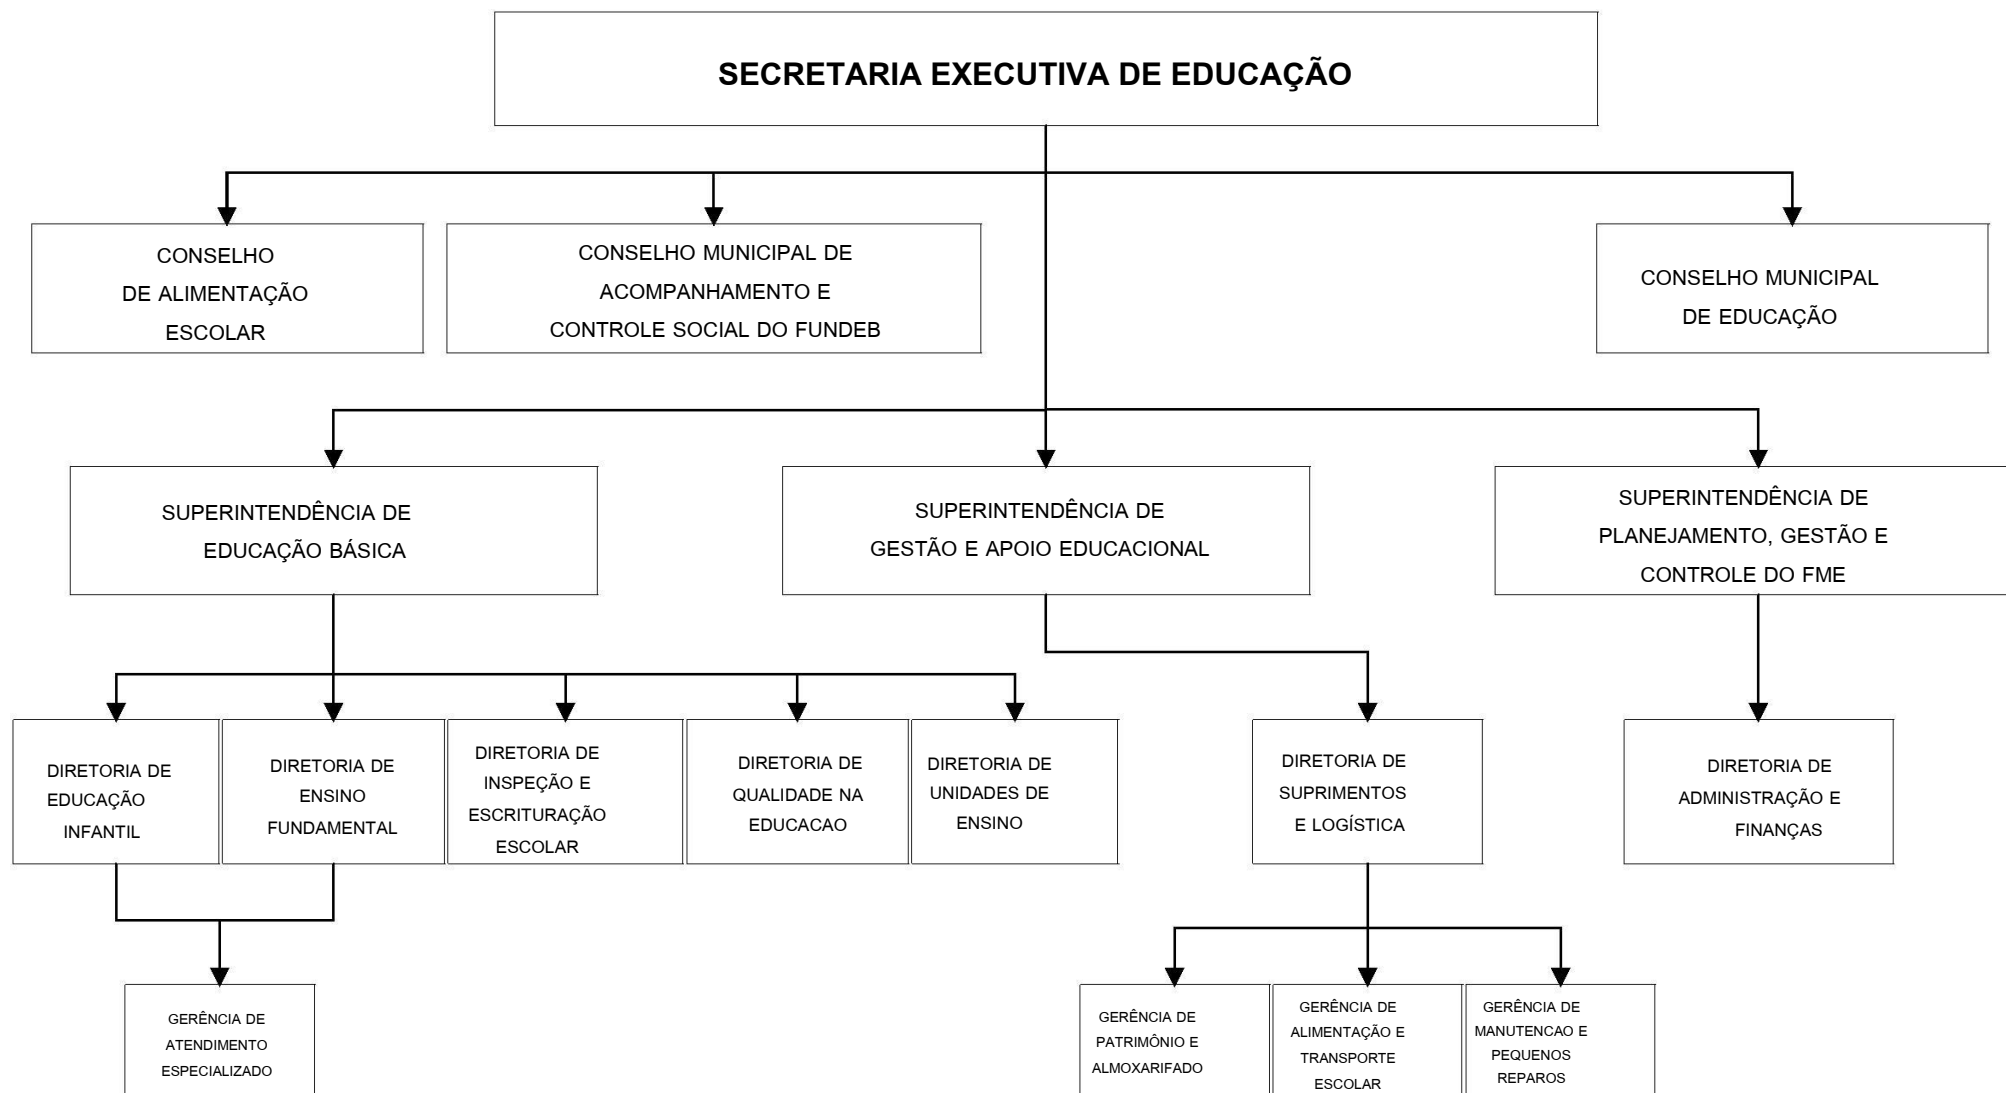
SECRETARIA EXECUTIVA DE EDUCAÇÃO

CONSELHO DE ALIMENTAÇÃO ESCOLAR

CONSELHO MUNICIPAL DE ACOMPANHAMENTO E CONTROLE SOCIAL DO FUNDEB

CONSELHO MUNICIPAL DE EDUCAÇÃO

SUPERINTENDÊNCIA DE EDUCAÇÃO BÁSICA

SUPERINTENDÊNCIA DE GESTÃO E APOIO EDUCACIONAL

SUPERINTENDÊNCIA DE PLANEJAMENTO, GESTÃO E CONTROLE DO FME

DIRETORIA DE EDUCAÇÃO INFANTIL

DIRETORIA DE ENSINO FUNDAMENTAL

DIRETORIA DE INSPEÇÃO E ESCRITURAÇÃO ESCOLAR

DIRETORIA DE QUALIDADE NA EDUCACAO

DIRETORIA DE UNIDADES DE ENSINO

DIRETORIA DE SUPRIMENTOS E LOGÍSTICA

DIRETORIA DE ADMINISTRAÇÃO E FINANÇAS

GERÊNCIA DE ATENDIMENTO ESPECIALIZADO

GERÊNCIA DE PATRIMÔNIO E ALMOXARIFADO

GERÊNCIA DE ALIMENTAÇÃO E TRANSPORTE ESCOLAR

GERÊNCIA DE MANUTENCAO E PEQUENOS REPAROS